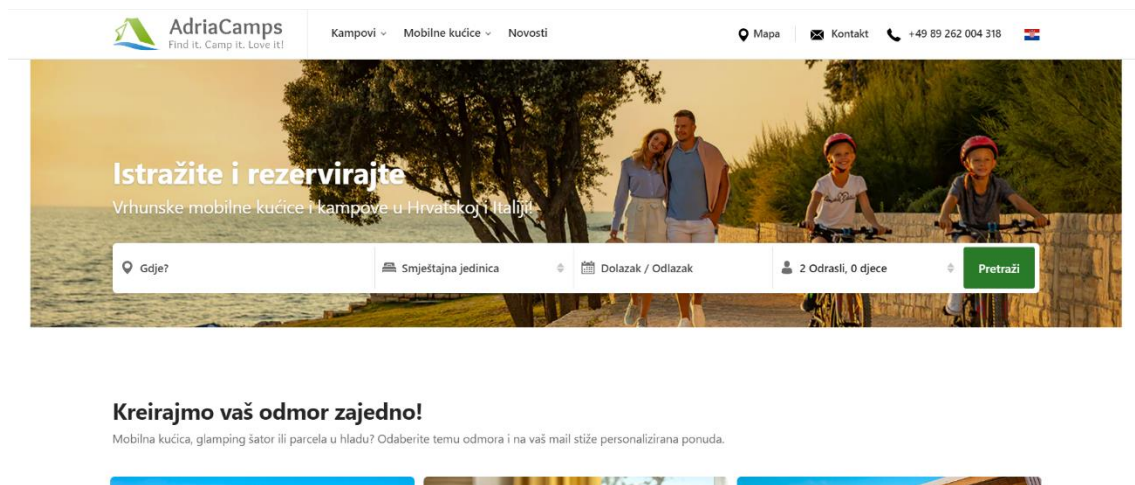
AdriaCamps
Find it. Camp it. Love it!

Kampovi ⌄ Mobilne kućice ⌄ Novosti

Mapa Kontakt +49 89 262 004 318

Istražite i rezervirajte
Vrhunske mobilne kućice i kampove u Hrvatskoj i Italiji

Gdje? Smještajna jedinica Dolazak / Odlazak 2 Odrasli, 0 djece Pretraži

Kreirajmo vaš odmor zajedno!
Mobilna kućica, glamping šator ili parcela u hladu? Odaberite temu odmora i na vaš mail stiže personalizirana ponuda.